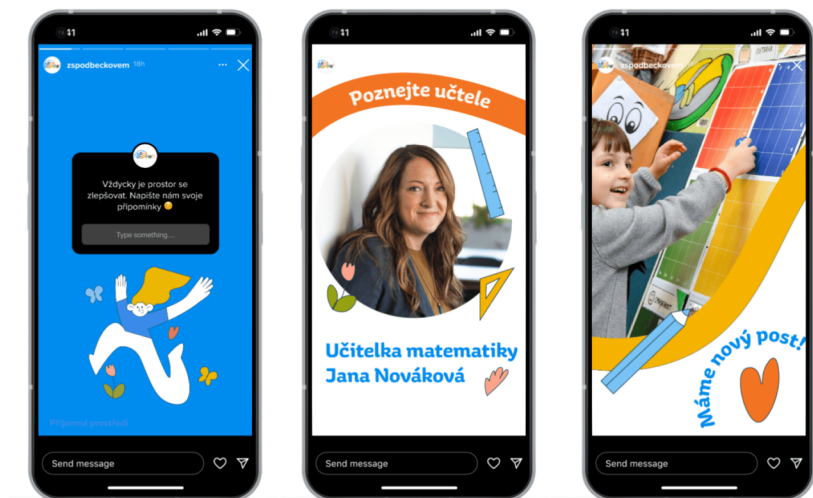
9:11

zspodbeckovem 18h

Vždycky je prostor se zlepšovat. Napište nám svoje připomínky 😊

Type something...

Příjemné prostředí

Send message

9:11

Poznejte učtele

Učitelka matematiky Jana Nováková

Send message

9:11

zspodbeckovem

Máme nový post!

Send message